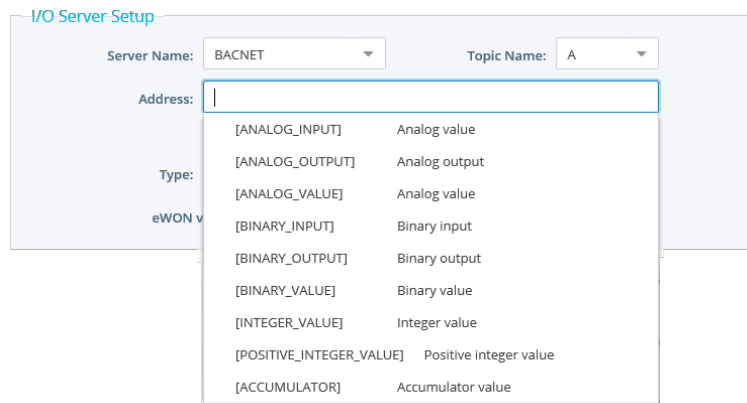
I/O Server Setup

Server Name: BACNET

Topic Name: A

Address:

Type:

eWON v

| | |
|---|---|
| [ANALOG_INPUT] | Analog value |
| [ANALOG_OUTPUT] | Analog output |
| [ANALOG_VALUE] | Analog value |
| [BINARY_INPUT] | Binary input |
| [BINARY_OUTPUT] | Binary output |
| [BINARY_VALUE] | Binary value |
| [INTEGER_VALUE] | Integer value |
| [POSITIVE_INTEGER_VALUE] | Positive integer value |
| [ACCUMULATOR] | Accumulator value |